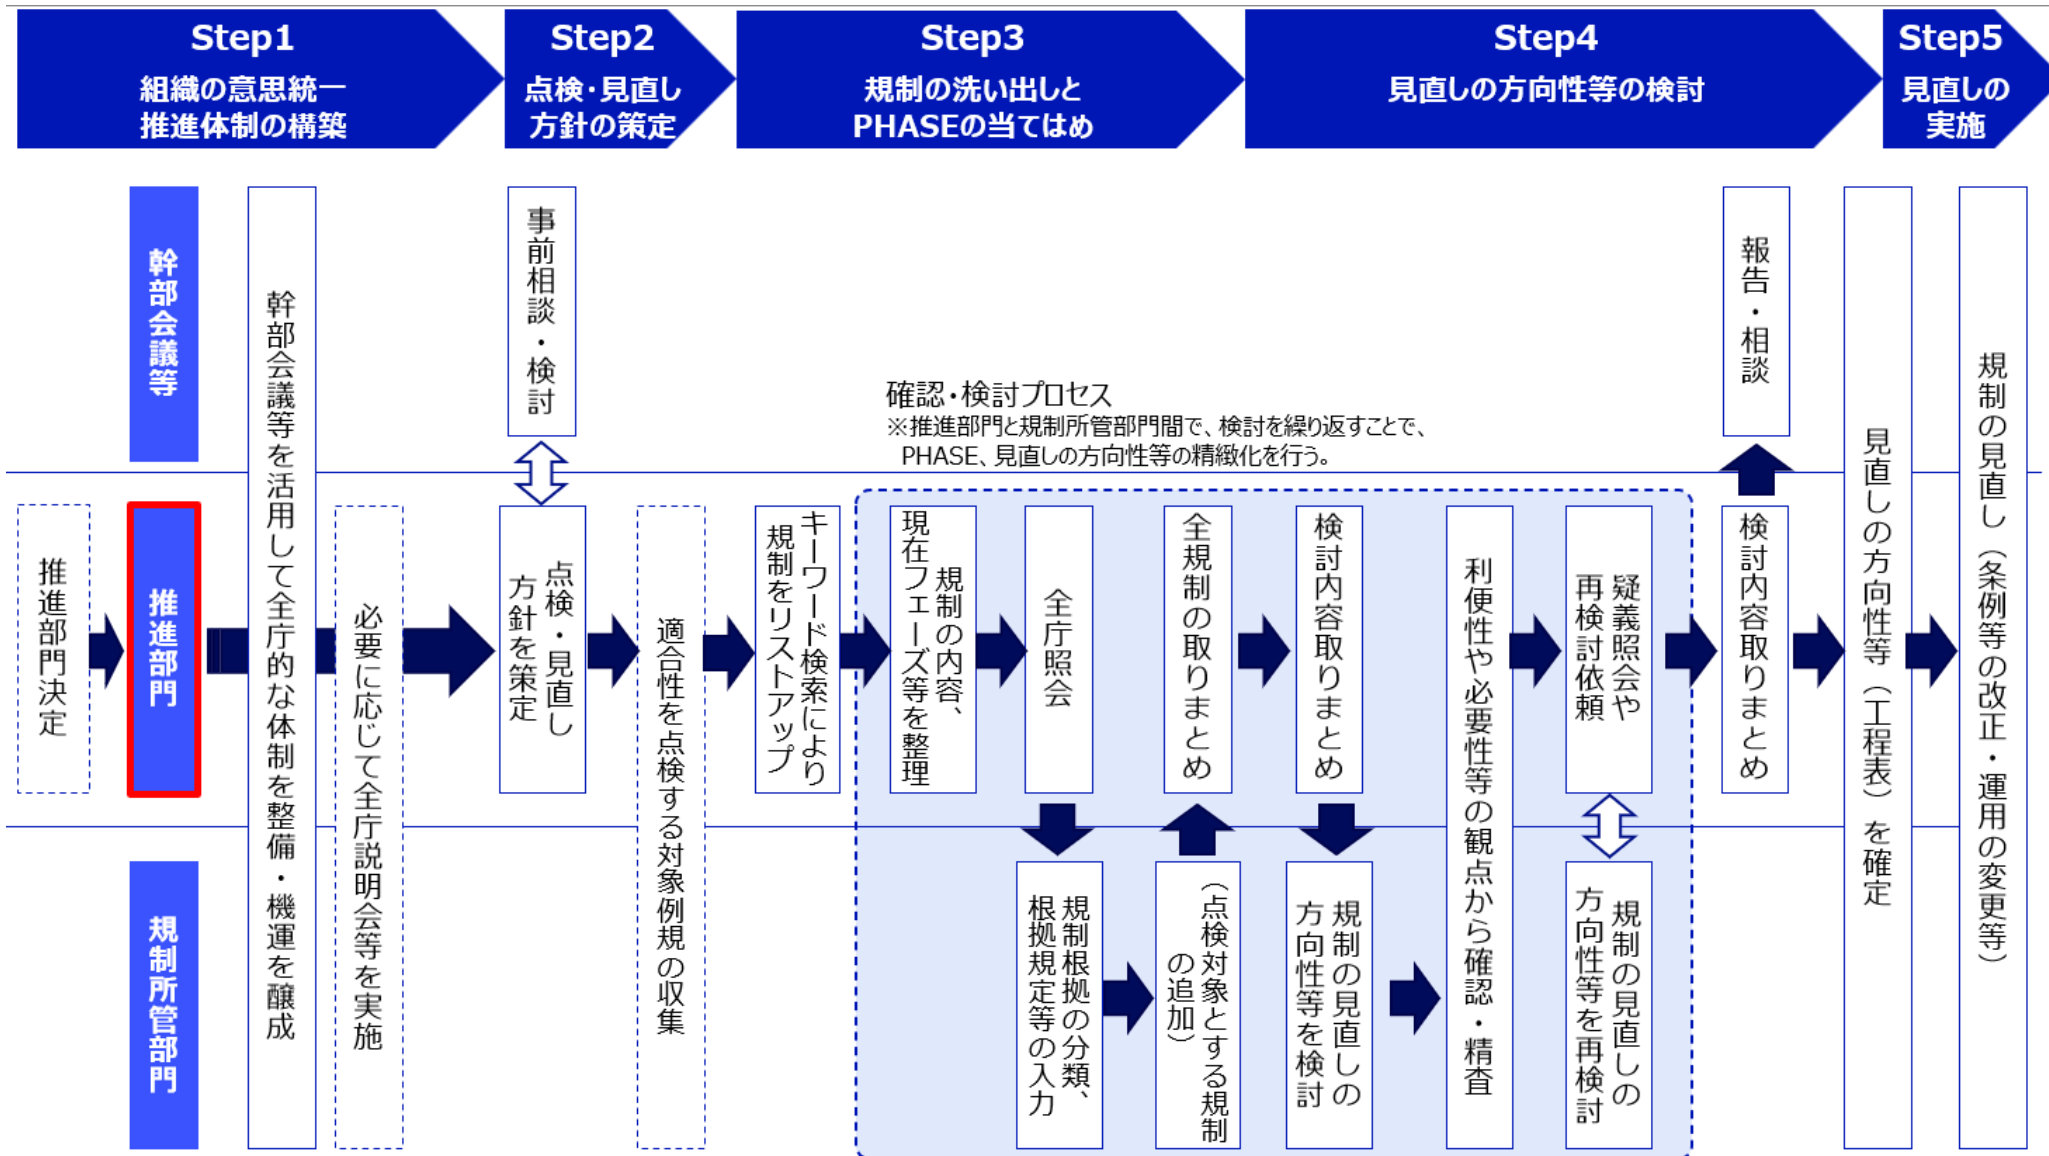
Step1
組織の意思統一
推進体制の構築

Step2
点検・見直し
方針の策定

Step3
規制の洗い出しと
PHASEの当てはめ

Step4
見直しの方向性等の検討

Step5
見直しの
実施

幹部会議等

推進部門

規制所管部門

推進部門決定

幹部会議等を活用して全庁的な体制を整備・機運を醸成

必要に応じて全庁説明会等を実施

事前相談・検討

点検・見直し方針を策定

適合性を点検する対象例規の収集

キーワード検索により規制をリストアップ

確認・検討プロセス
※推進部門と規制所管部門間で、検討を繰り返すことで、PHASE、見直しの方向性等の精緻化を行う。

規制の内容、現在フェーズ等を整理

全庁照会

規制根拠の分類、根拠規定等の入力

全規制の取りまとめ

（点検対象とする規制の追加）

検討内容取りまとめ

規制の見直しの方向性等を検討

利便性や必要性等の観点から確認・精査

疑義照会や再検討依頼

規制の見直しの方向性等を再検討

報告・相談

検討内容取りまとめ

見直しの方向性等（工程表）を確定

規制の見直し（条例等の改正・運用の変更等）